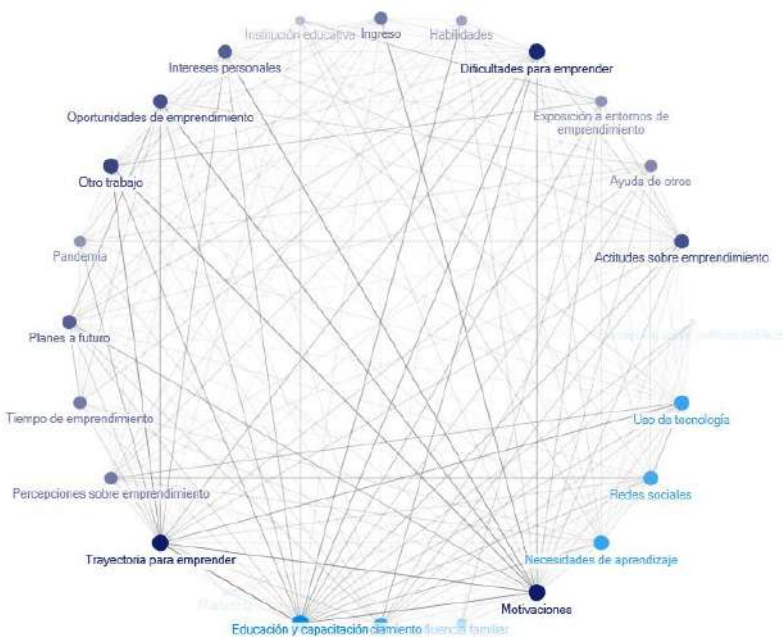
Institución educativa
Ingreso
Habilidades
Intereses personales
Dificultades para emprender
Oportunidades de emprendimiento
Exposición a entornos de emprendimiento
Otro trabajo
Ayuda de otros
Pandemia
Actitudes sobre emprendimiento
Planes a futuro
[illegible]
Tiempo de emprendimiento
Uso de tecnología
Percepciones sobre emprendimiento
Redes sociales
Trayectoria para emprender
Necesidades de aprendizaje
Motivaciones
Marketing
Educación y capacitación
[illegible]cimiento
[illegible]fluencia familiar